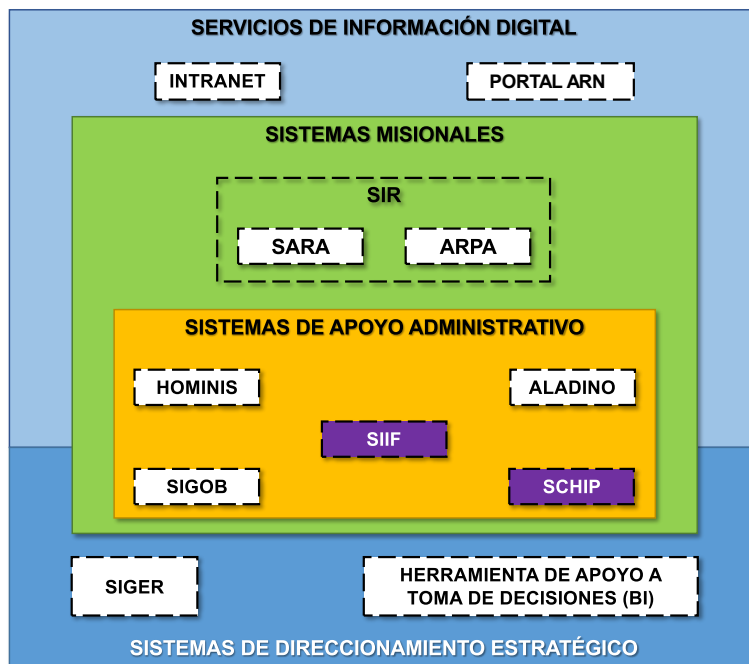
SERVICIOS DE INFORMACIÓN DIGITAL

INTRANET

PORTAL ARN

SISTEMAS MISIONALES

SIR

SARA

ARPA

SISTEMAS DE APOYO ADMINISTRATIVO

HOMINIS

ALADINO

SIIF

SIGOB

SCHIP

SIGER

HERRAMIENTA DE APOYO A TOMA DE DECISIONES (BI)

SISTEMAS DE DIRECCIONAMIENTO ESTRATÉGICO